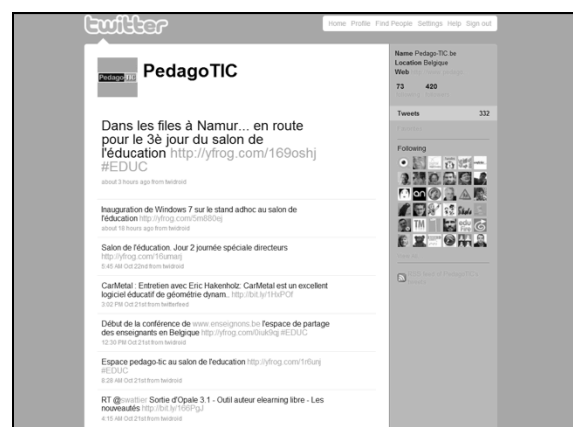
twitter

Home Profile Find People Settings Help Sign out

Pedago TIC

PedagoTIC

Dans les files à Namur... en route pour le 3è jour du salon de l'éducation http://yfrog.com/169oshj #EDUC

about 3 hours ago from twidroid

Inauguration de Windows 7 sur le stand adhoc au salon de l'education http://yfrog.com/5m680ej

about 18 hours ago from twidroid

Salon de l'éducation. Jour 2 journée spéciale directeurs http://yfrog.com/16umarj

5:45 AM Oct 22nd from twidroid

CarMetal : Entretien avec Eric Hakenholz: CarMetal est un excellent logiciel éducatif de géométrie dynam... http://bit.ly/1HxPOf

3:02 PM Oct 21st from twitterfeed

Début de la conférence de www.enseignons.be l'espace de partage des enseignants en Belgique http://yfrog.com/0iuk9cj #EDUC

12:30 PM Oct 21st from twidroid

Espace pedago-tic au salon de l'education http://yfrog.com/1r6unj #EDUC

8:28 AM Oct 21st from twidroid

RT @swatter Sortie d'Opale 3.1 - Outil auteur elearning libre - Les nouveautés http://bit.ly/166PgJ

4:15 AM Oct 21st from twidroid

Name Pedago-TIC.be
Location Belgique
Web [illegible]

73 420

Tweets 332

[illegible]

Following

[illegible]

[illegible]